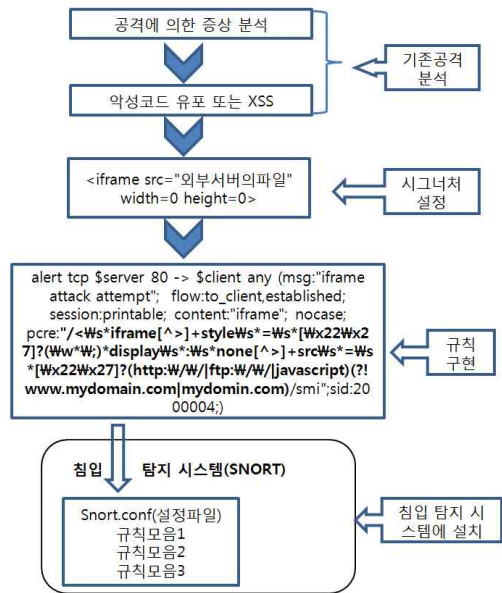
공격에 의한 증상 분석

기존공격 분석

악성코드 유포 또는 XSS

<iframe src="외부서버의파일" width=0 height=0>

시그너처 설정

alert tcp $server 80 -> $client any (msg:"iframe attack attempt"; flow:to_client,established; session:printable; content:"iframe"; nocase; pcre:"/<₩s*iframe[^>]+style₩s*=₩s*[₩x22₩x27]?(₩w*₩;)*display₩s*:₩s*none[^>]+src₩s*=₩s*[₩x22₩x27]?(http:₩/₩/|ftp:₩/₩/|javascript)(?!www.mydomain.com|mydomin.com)/smi";sid:2000004;)

규칙 구현

침입 탐지 시스템(SNORT)

Snort.conf(설정파일)
규칙모음1
규칙모음2
규칙모음3

침입 탐지 시스템에 설치